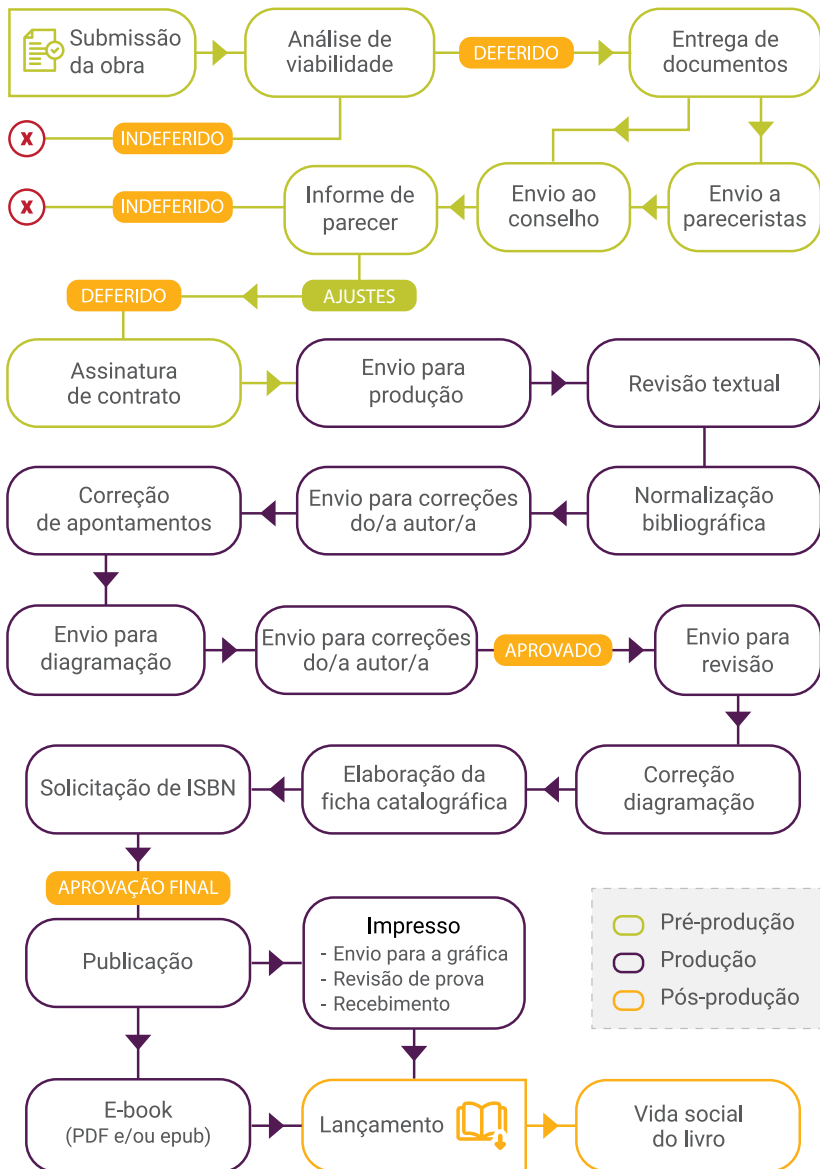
Submissão da obra

Análise de viabilidade

DEFERIDO

Entrega de documentos

INDEFERIDO

INDEFERIDO

Informe de parecer

Envio ao conselho

Envio a parecеristas

DEFERIDO

AJUSTES

Assinatura de contrato

Envio para produção

Revisão textual

Correção de apontamentos

Envio para correções do/a autor/a

Normalização bibliográfica

Envio para diagramação

Envio para correções do/a autor/a

APROVADO

Envio para revisão

Solicitação de ISBN

Elaboração da ficha catalográfica

Correção diagramação

APROVAÇÃO FINAL

Publicação

Impresso
- Envio para a gráfica
- Revisão de prova
- Recebimento

Pré-produção
Produção
Pós-produção

E-book (PDF e/ou epub)

Lançamento

Vida social do livro